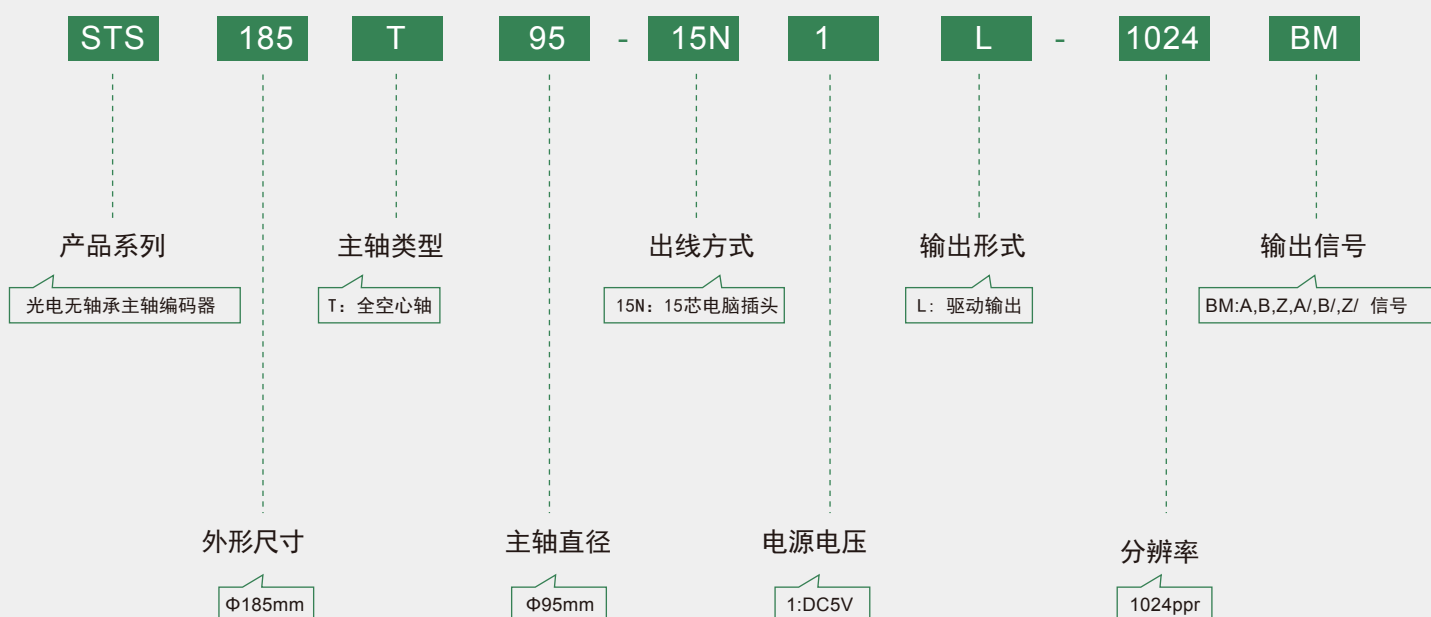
STS 185 T 95 - 15N 1 L - 1024 BM

产品系列
光电无轴承主轴编码器

主轴类型
T：全空心轴

出线方式
15N：15芯电脑插头

输出形式
L：驱动输出

输出信号
BM:A,B,Z,A/,B/,Z/ 信号

外形尺寸
Φ185mm

主轴直径
Φ95mm

电源电压
1:DC5V

分辨率
1024ppr